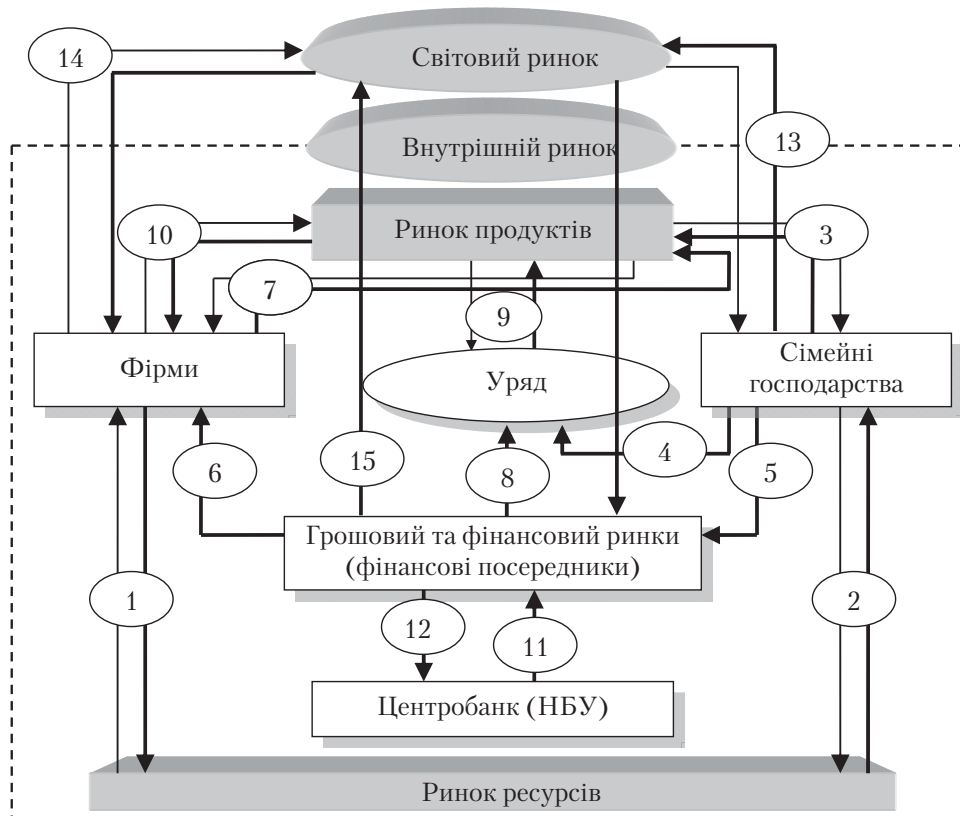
14

Світовий ринок

13

Внутрішній ринок

10

Ринок продуктів

3

7

9

Фірми

Уряд

Сімейні господарства

6

15

8

4

5

Грошовий та фінансовий ринки (фінансові посередники)

1

2

12

11

Центробанк (НБУ)

Ринок ресурсів